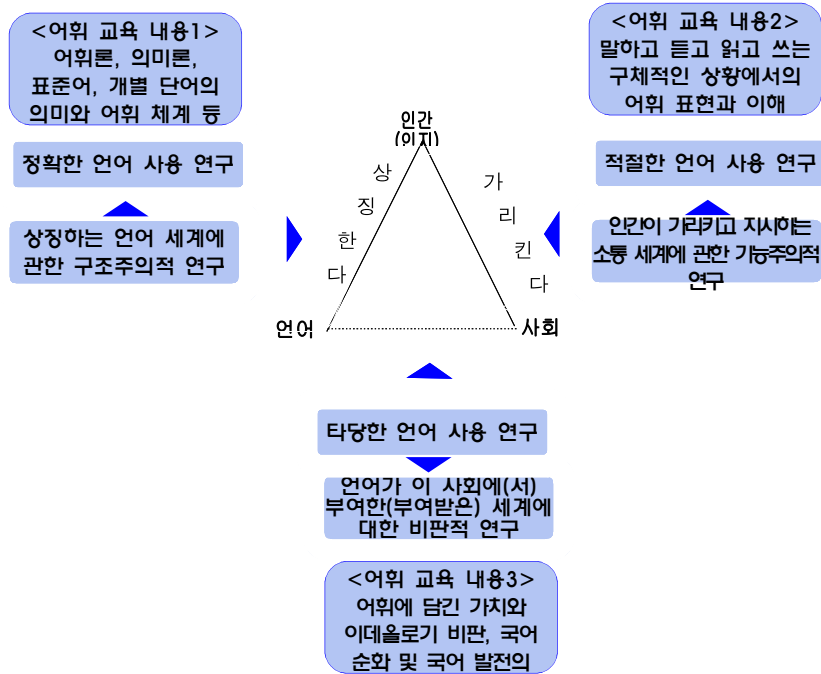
<어휘 교육 내용1>
어휘론, 의미론, 표준어, 개별 단어의 의미와 어휘 체계 등

정확한 언어 사용 연구

상징하는 언어 세계에 관한 구조주의적 연구

<어휘 교육 내용2>
말하고 듣고 읽고 쓰는 구체적인 상황에서의 어휘 표현과 이해

적절한 언어 사용 연구

인간이 가리키고 지시하는 소통 세계에 관한 기능주의적 연구

인간
(의지)

상
징
한
다

가
리
킨
다

언어

사회

타당한 언어 사용 연구

언어가 이 사회에(서) 부여한(부여받은) 세계에 대한 비판적 연구

<어휘 교육 내용3>
어휘에 담긴 가치와 이데올로기 비판, 국어 순화 및 국어 발전의